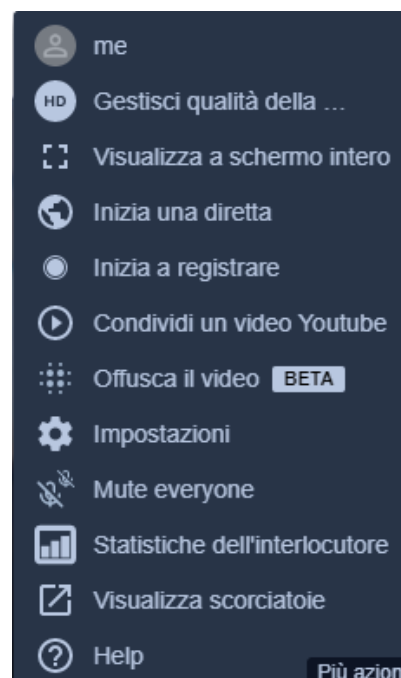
me
HD Gestisci qualità della ...
Visualizza a schermo intero
Inizia una diretta
Inizia a registrare
Condividi un video Youtube
Offusca il video BETA
Impostazioni
Mute everyone
Statistiche dell'interlocutore
Visualizza scorciatoie
Help
Più azion